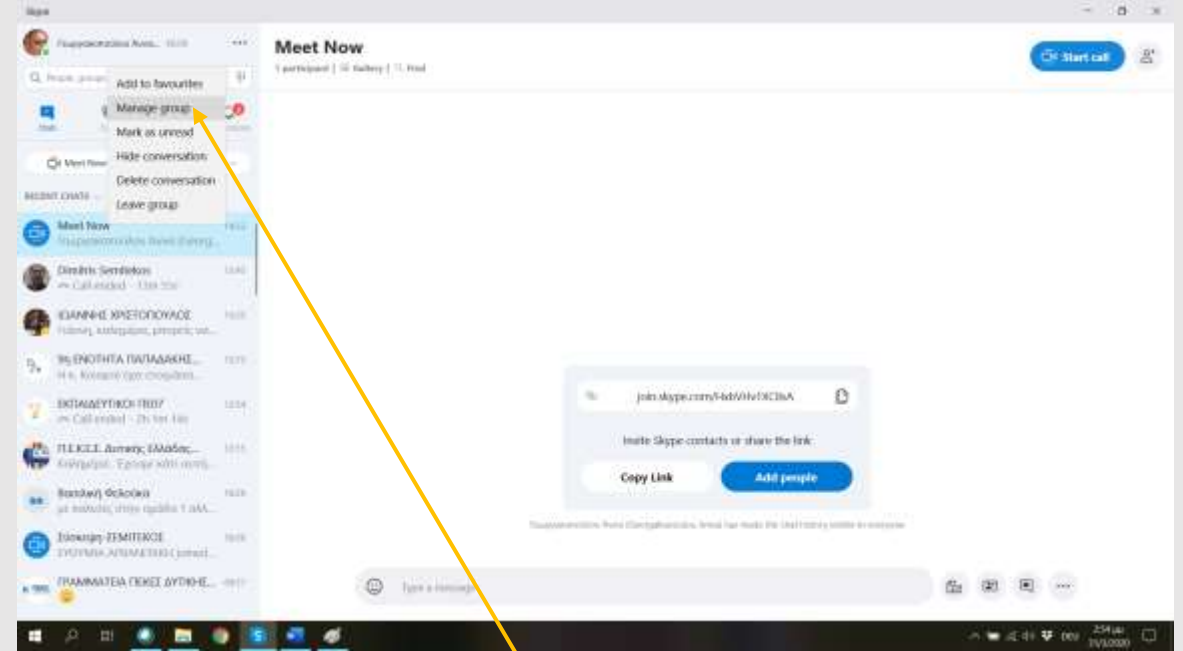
Skype

Γεωργακοπούλου Άννα... 16:18

Q People, groups

Chats

Meet Now

RECENT CHATS

Add to favourites
Manage group
Mark as unread
Hide conversation
Delete conversation
Leave group

Meet Now
Γεωργακοπούλου Άννα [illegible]

Dimitris Sembekos
Call ended - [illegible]

ΙΩΑΝΝΗΣ ΧΡΙΣΤΟΠΟΥΛΟΣ
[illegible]

9η ΕΝΟΤΗΤΑ ΠΑΠΑΔΑΚΗΣ...
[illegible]

ΕΚΠΑΙΔΕΥΤΙΚΟΙ ΠΕ07
Call ended - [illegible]

Π.Ε.Κ.Ε.Σ. Δυτικής Ελλάδας...
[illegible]

Βασιλική Φελούκα
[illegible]

Σύσκεψη ΣΕΜΙΤΕΚΟΣ
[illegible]

ΓΡΑΜΜΑΤΕΙΑ ΠΕΚΕΣ ΔΥΤΙΚΗΣ...

Meet Now
1 participant | Gallery | Find

Start call

join.skype.com/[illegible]

Invite Skype contacts or share the link

Copy Link

Add people

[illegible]

Type a message

2:54 μμ
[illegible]